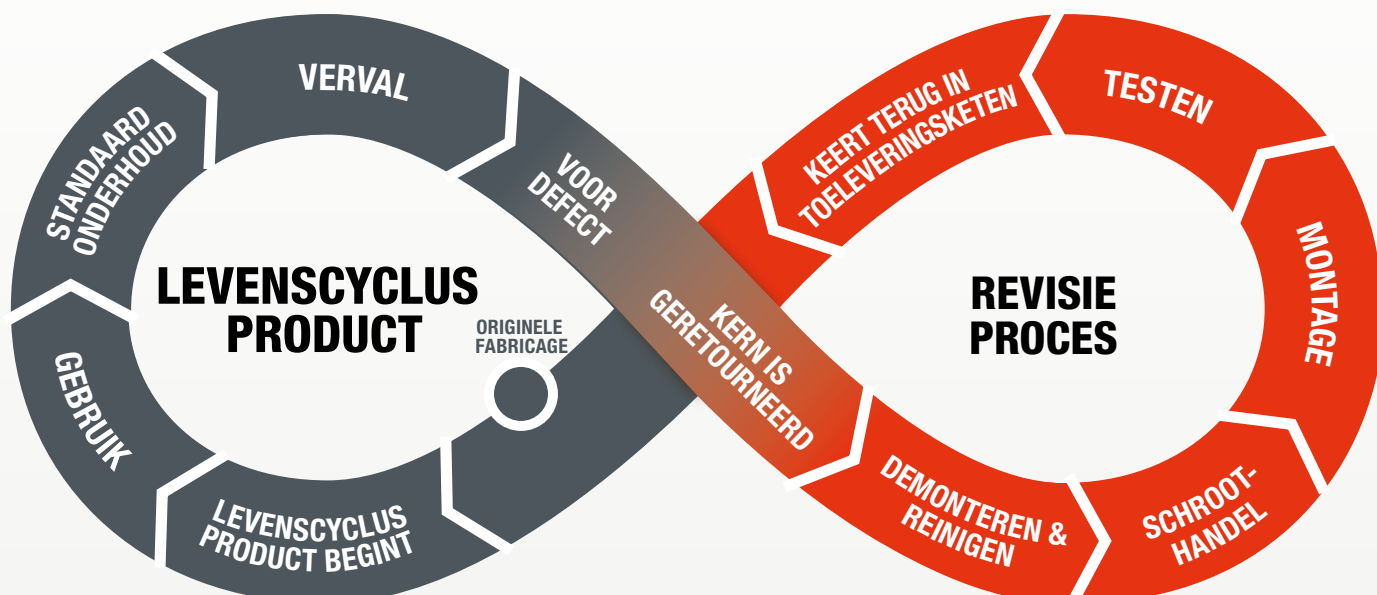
VERVAL

STANDAARD ONDERHOUD

VOOR DEFECT

LEVENSCYCLUS PRODUCT

ORIGINELE FABRICAGE

GEBRUIK

LEVENSCYCLUS PRODUCT BEGINT

KERN IS GERETOURNEERD

KEERT TERUG IN TOELEVERINGSKETEN

TESTEN

MONTAGE

REVISIE PROCES

SCHROOT-HANDEL

DEMONTEREN & REINIGEN